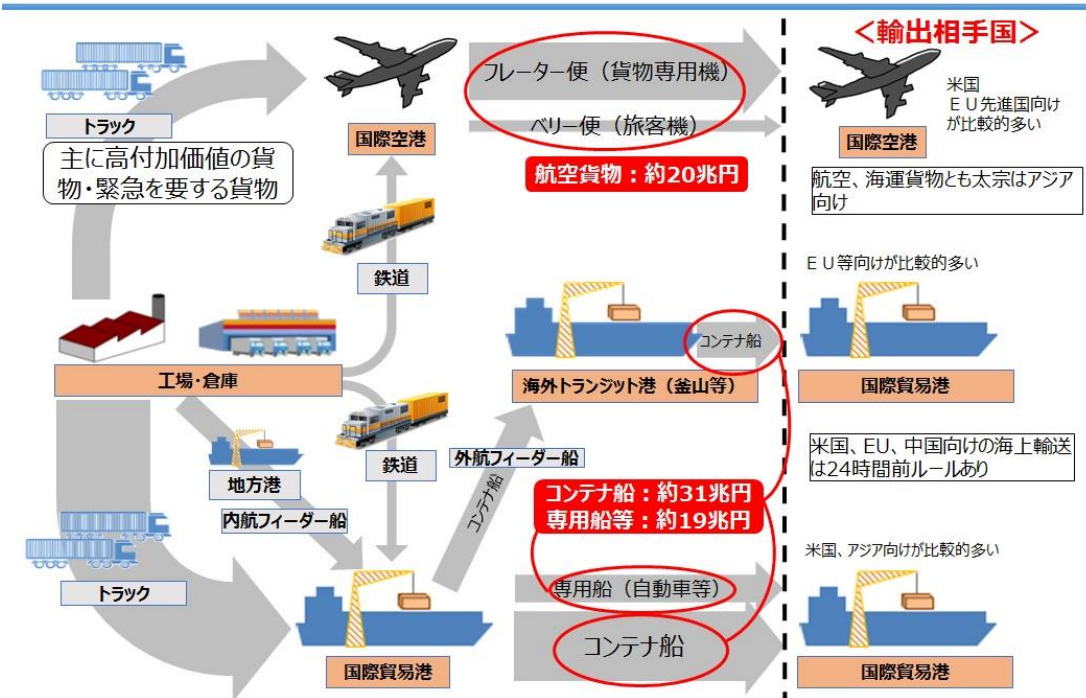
＜輸出相手国＞

トラック

主に高付加価値の貨物・緊急を要する貨物

国際空港

フレーター便（貨物専用機）

ベリー便（旅客機）

航空貨物：約20兆円

米国
ＥＵ先進国向けが比較的多い

国際空港

航空、海運貨物とも太宗はアジア向け

鉄道

ＥＵ等向けが比較的多い

コンテナ船

工場・倉庫

海外トランジット港（釜山等）

国際貿易港

鉄道

外航フィーダー船

米国、EU、中国向けの海上輸送は24時間前ルールあり

地方港

内航フィーダー船

コンテナ船

コンテナ船：約31兆円
専用船等：約19兆円

トラック

米国、アジア向けが比較的多い

専用船（自動車等）

コンテナ船

国際貿易港

国際貿易港